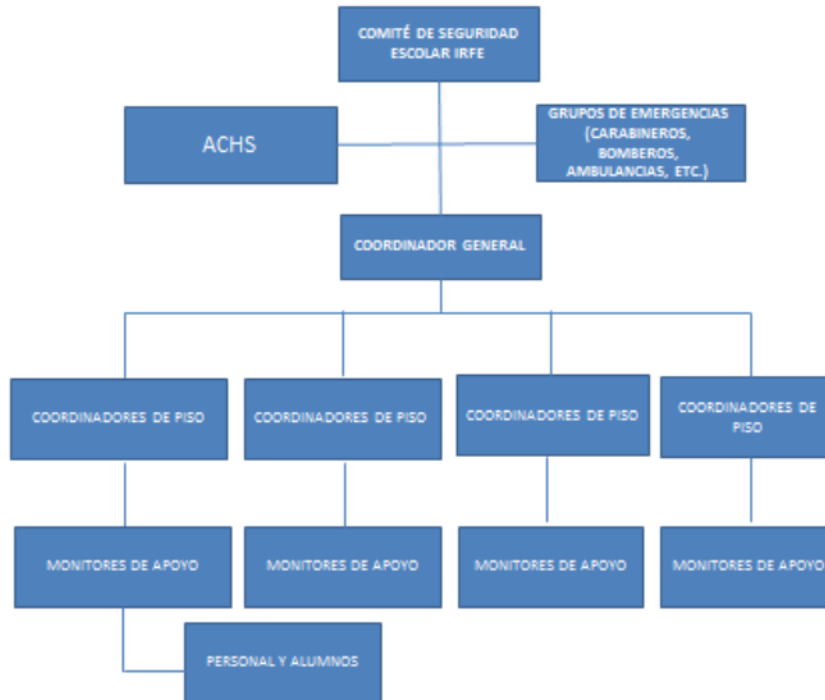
COMITÉ DE SEGURIDAD ESCOLAR IRFE

ACHS

GRUPOS DE EMERGENCIAS (CARABINEROS, BOMBEROS, AMBULANCIAS, ETC.)

COORDINADOR GENERAL

COORDINADORES DE PISO

COORDINADORES DE PISO

COORDINADORES DE PISO

COORDINADORES DE PISO

MONITORES DE APOYO

MONITORES DE APOYO

MONITORES DE APOYO

MONITORES DE APOYO

PERSONAL Y ALUMNOS